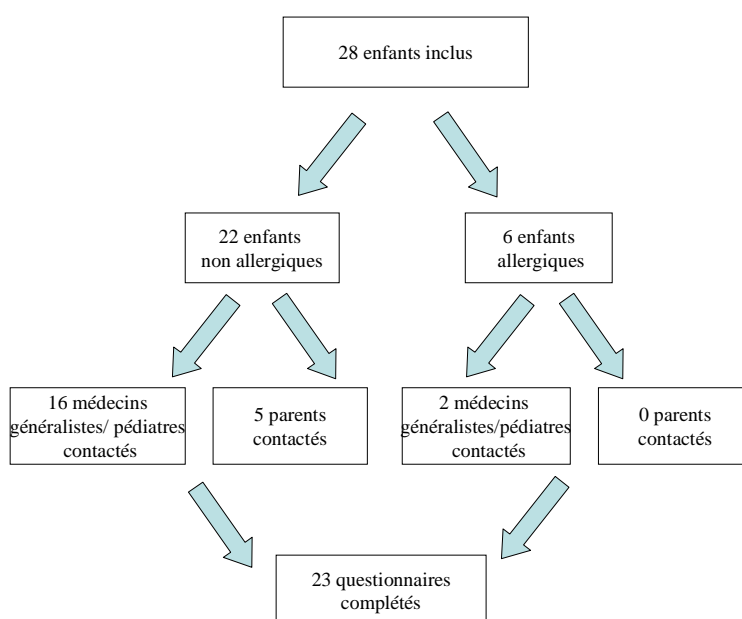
28 enfants inclus

22 enfants non allergiques

6 enfants allergiques

16 médecins généralistes/ pédiatres contactés

5 parents contactés

2 médecins généralistes/pédiatres contactés

0 parents contactés

23 questionnaires complétés